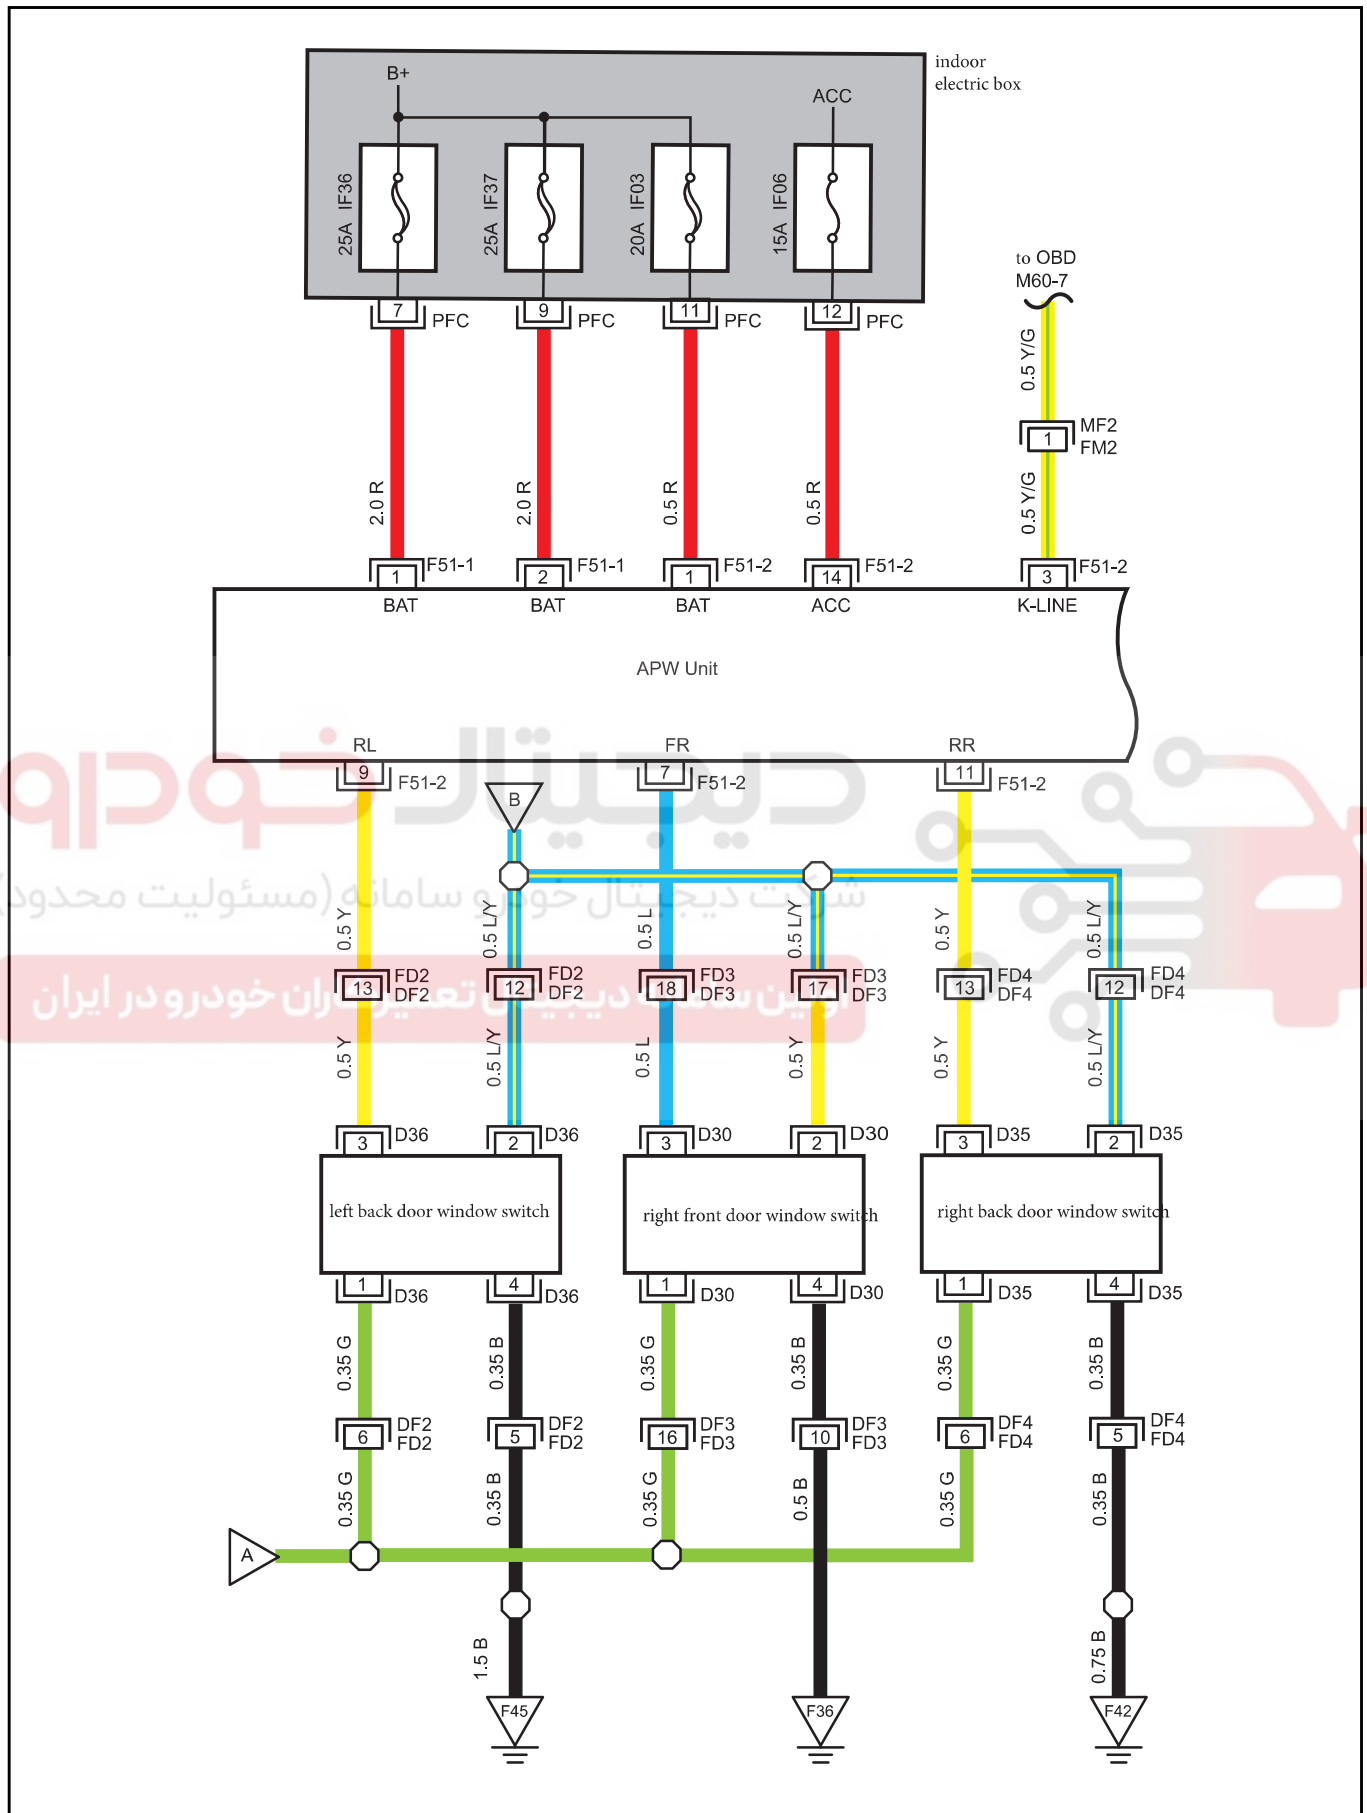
indoor electric box

B+

ACC

25A IF36

25A IF37

20A IF03

15A IF06

7 PFC

9 PFC

11 PFC

12 PFC

to OBD M60-7

0.5 Y/G

1 MF2 FM2

0.5 Y/G

2.0 R

2.0 R

0.5 R

0.5 R

1 F51-1

2 F51-1

1 F51-2

14 F51-2

3 F51-2

BAT

BAT

BAT

ACC

K-LINE

APW Unit

RL

FR

RR

9 F51-2

B

7 F51-2

11 F51-2

0.5 Y

0.5 L/Y

0.5 L

0.5 L/Y

0.5 Y

0.5 L/Y

13 FD2 DF2

12 FD2 DF2

18 FD3 DF3

17 FD3 DF3

13 FD4 DF4

12 FD4 DF4

0.5 Y

0.5 L/Y

0.5 L

0.5 Y

0.5 Y

0.5 L/Y

3 D36

2 D36

3 D30

2 D30

3 D35

2 D35

left back door window switch

right front door window switch

right back door window switch

1 D36

4 D36

1 D30

4 D30

1 D35

4 D35

0.35 G

0.35 B

0.35 G

0.35 B

0.35 G

0.35 B

6 DF2 FD2

5 DF2 FD2

16 DF3 FD3

10 DF3 FD3

6 DF4 FD4

5 DF4 FD4

0.35 G

0.35 B

0.35 G

0.5 B

0.35 G

0.35 B

A

1.5 B

0.75 B

F45

F36

F42

دیجیتال خودرو

شرکت دیجیتال خودرو سامانه (مسئولیت محدود)

اولین سامانه دیجیتال تعمیرکاران خودرو در ایران